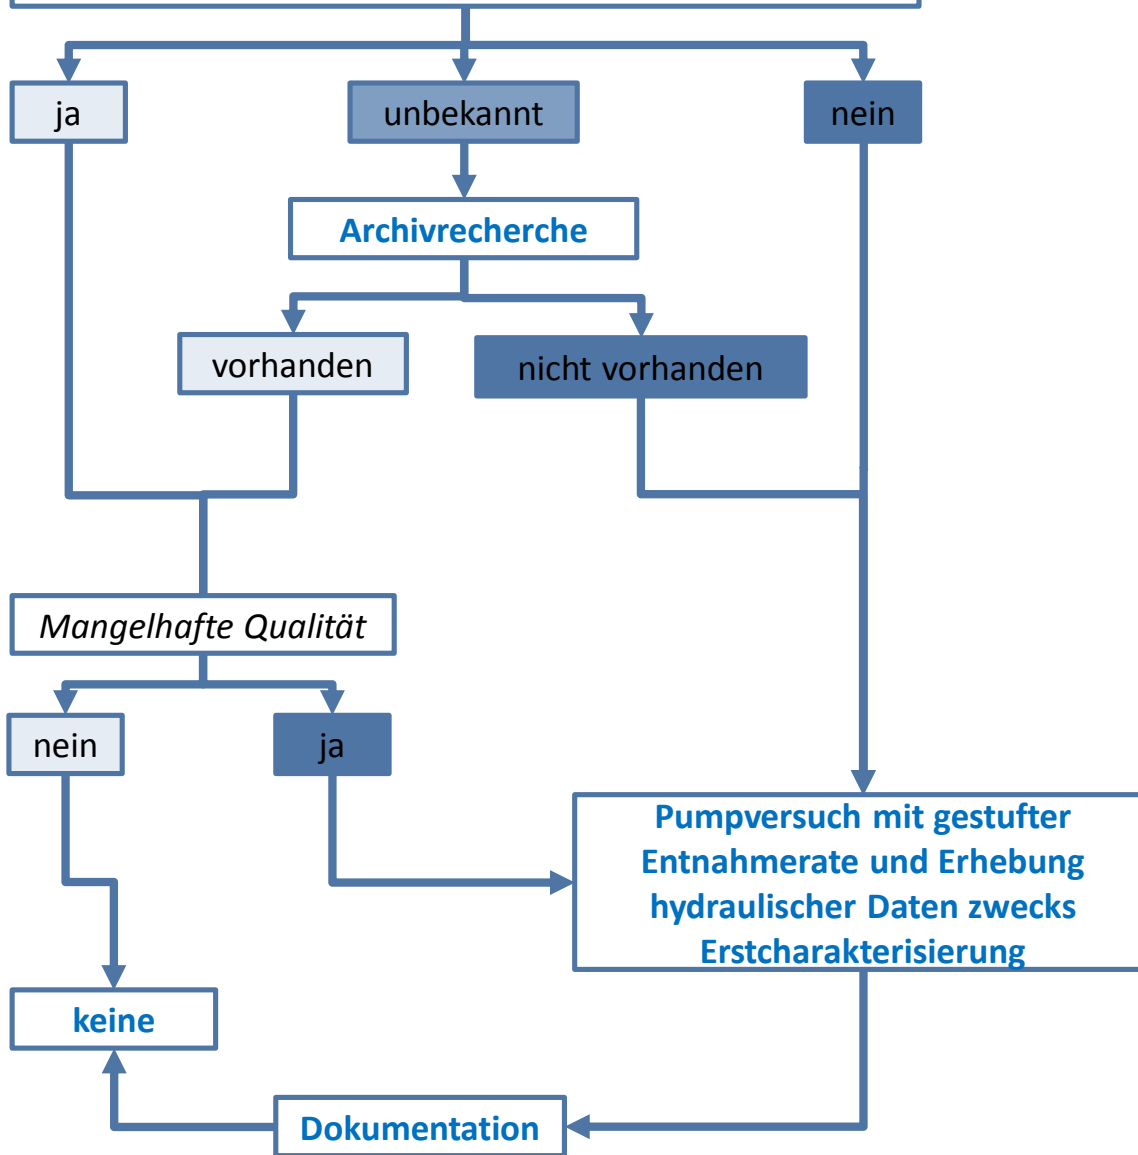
ja

unbekannt

nein

Archivrecherche

vorhanden

nicht vorhanden

Mangelhafte Qualität

nein

ja

Pumpversuch mit gestufter Entnahmerate und Erhebung hydraulischer Daten zwecks Erstcharakterisierung

keine

Dokumentation